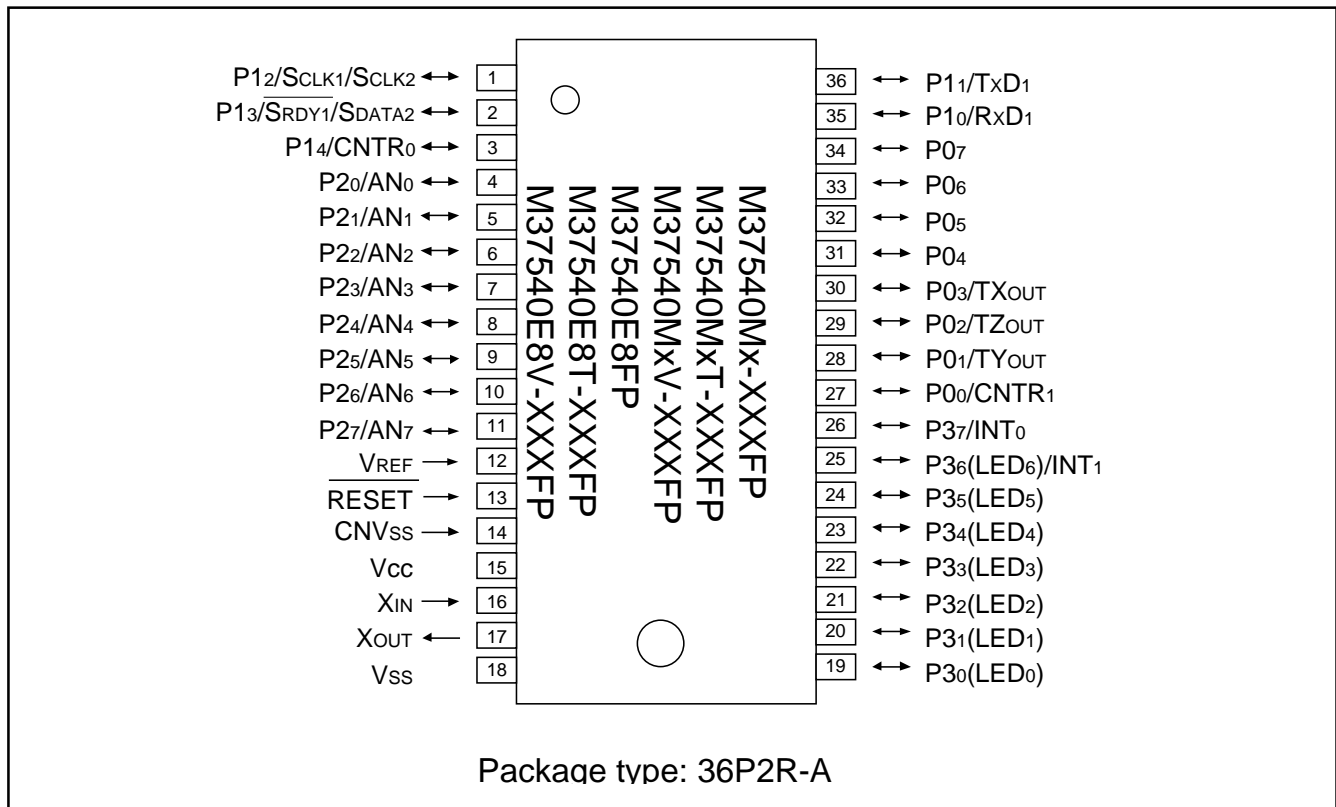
$P1_2/S_{CLK1}/S_{CLK2}$ 1
$P1_3/\overline{S_{RDY1}}/S_{DATA2}$ 2
$P1_4/CNTR_0$ 3
$P2_0/AN_0$ 4
$P2_1/AN_1$ 5
$P2_2/AN_2$ 6
$P2_3/AN_3$ 7
$P2_4/AN_4$ 8
$P2_5/AN_5$ 9
$P2_6/AN_6$ 10
$P2_7/AN_7$ 11
$V_{REF}$ 12
$\overline{RESET}$ 13
$CNV_{SS}$ 14
$V_{CC}$ 15
$X_{IN}$ 16
$X_{OUT}$ 17
$V_{SS}$ 18

M37540E8V-XXXFP
M37540E8T-XXXFP
M37540E8FP
M37540MxV-XXXFP
M37540MxT-XXXFP
M37540Mx-XXXFP

36 $P1_1/T_XD_1$
35 $P1_0/R_XD_1$
34 $P0_7$
33 $P0_6$
32 $P0_5$
31 $P0_4$
30 $P0_3/TX_{OUT}$
29 $P0_2/TZ_{OUT}$
28 $P0_1/TY_{OUT}$
27 $P0_0/CNTR_1$
26 $P3_7/INT_0$
25 $P3_6(LED_6)/INT_1$
24 $P3_5(LED_5)$
23 $P3_4(LED_4)$
22 $P3_3(LED_3)$
21 $P3_2(LED_2)$
20 $P3_1(LED_1)$
19 $P3_0(LED_0)$

Package type: 36P2R-A